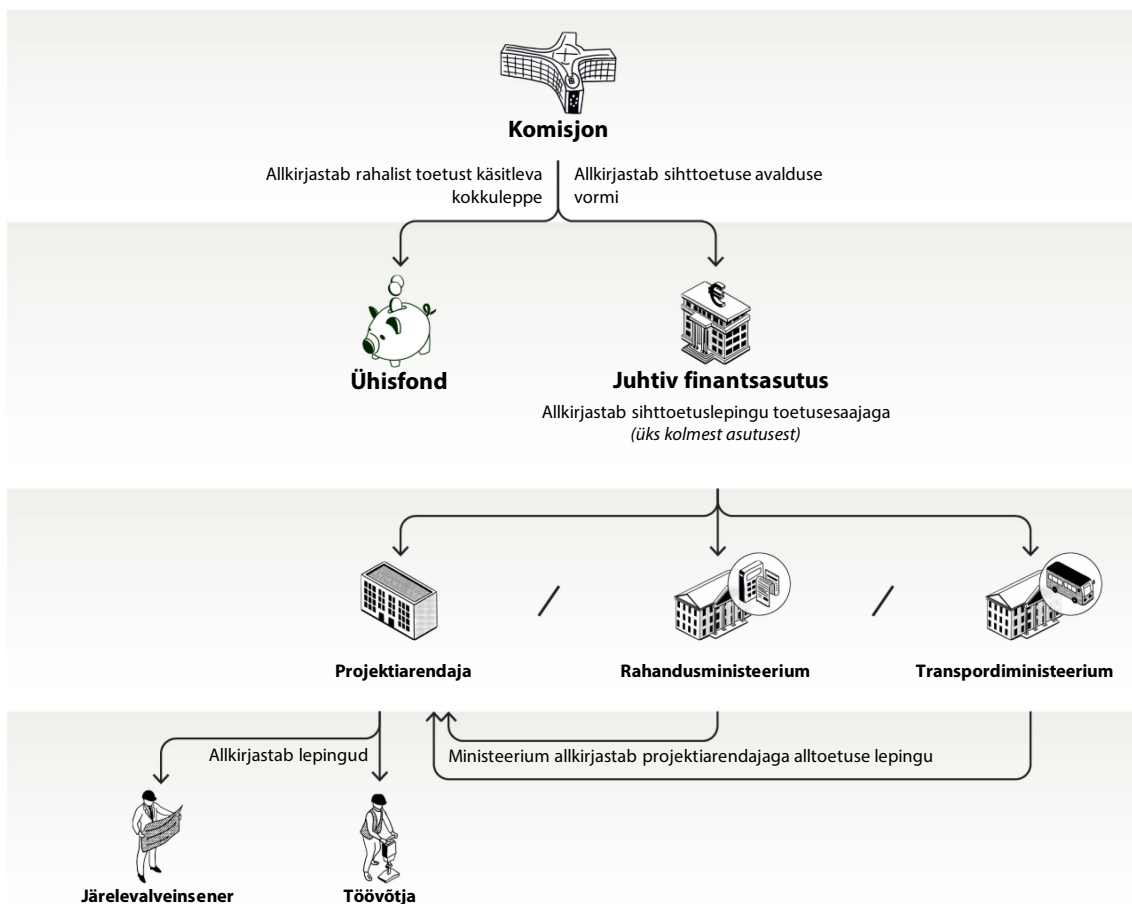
Komisjon

Allkirjastab rahalist toetust käsitleva kokkuleppe

Allkirjastab sihttoetuse avalduse vormi

Ühisfond

Juhtiv finantsasutus

Allkirjastab sihttoetuslepingu toetusesaajaga
*(üks kolmest asutusest)*

Projektiarendaja

/

Rahandusministeerium

/

Transpordiministeerium

Allkirjastab lepingud

Ministeerium allkirjastab projektiarendajaga alltoetuse lepingu

Järelevalveinsener

Töövõtja